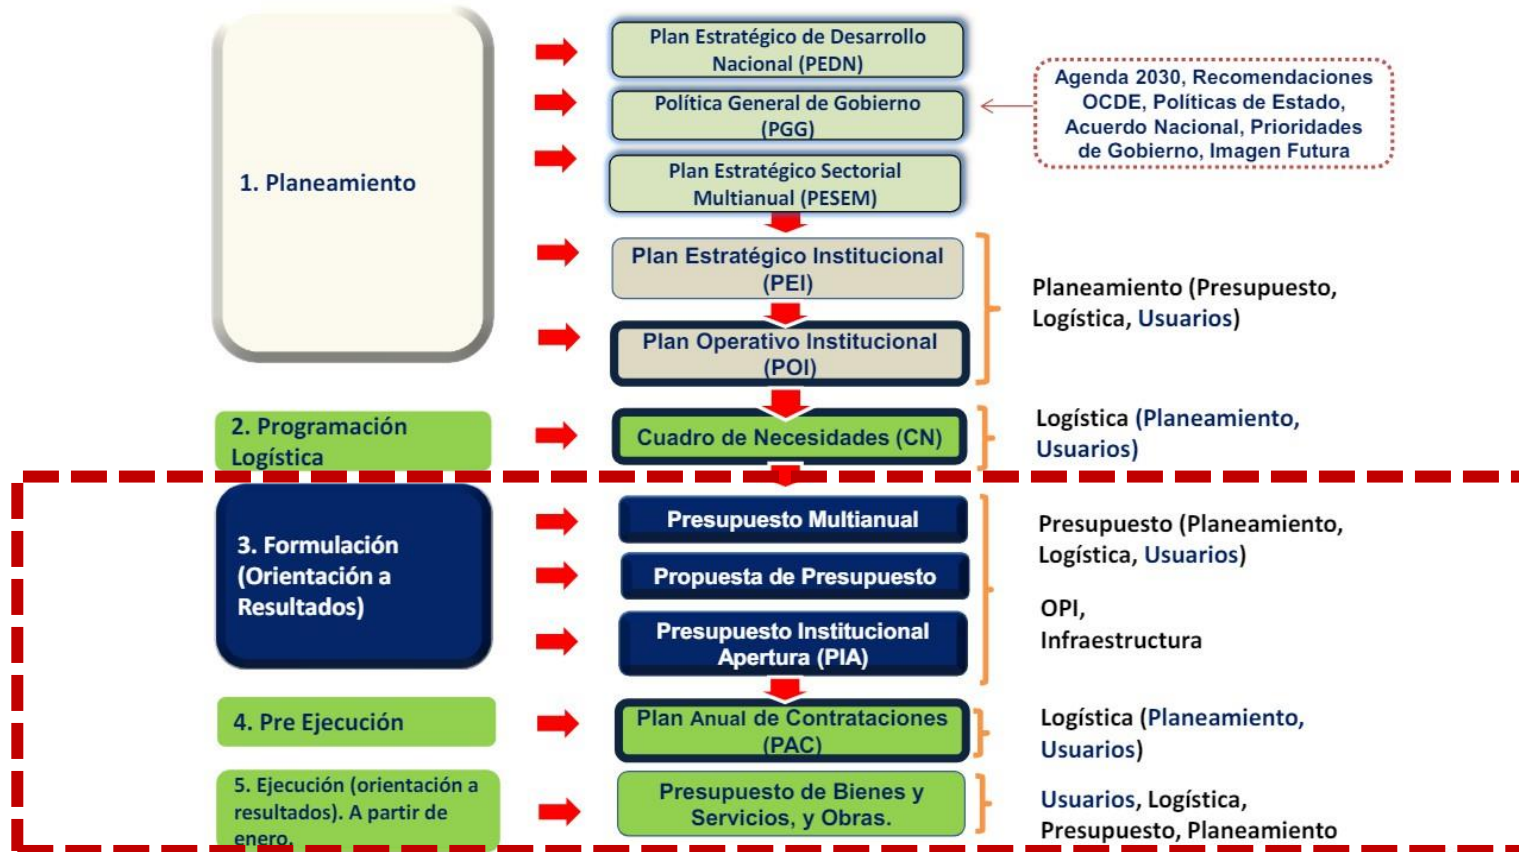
1. Planeamiento

Plan Estratégico de Desarrollo Nacional (PEDN)

Política General de Gobierno (PGG)

Agenda 2030, Recomendaciones OCDE, Políticas de Estado, Acuerdo Nacional, Prioridades de Gobierno, Imagen Futura

Plan Estratégico Sectorial Multianual (PESEM)

Plan Estratégico Institucional (PEI)

Plan Operativo Institucional (POI)

Planeamiento (Presupuesto, Logística, Usuarios)

2. Programación Logística

Cuadro de Necesidades (CN)

Logística (Planeamiento, Usuarios)

3. Formulación (Orientación a Resultados)

Presupuesto Multianual

Propuesta de Presupuesto

Presupuesto Institucional Apertura (PIA)

Presupuesto (Planeamiento, Logística, Usuarios)

OPI, Infraestructura

4. Pre Ejecución

Plan Anual de Contrataciones (PAC)

Logística (Planeamiento, Usuarios)

5. Ejecución (orientación a resultados). A partir de enero.

Presupuesto de Bienes y Servicios, y Obras.

Usuarios, Logística, Presupuesto, Planeamiento